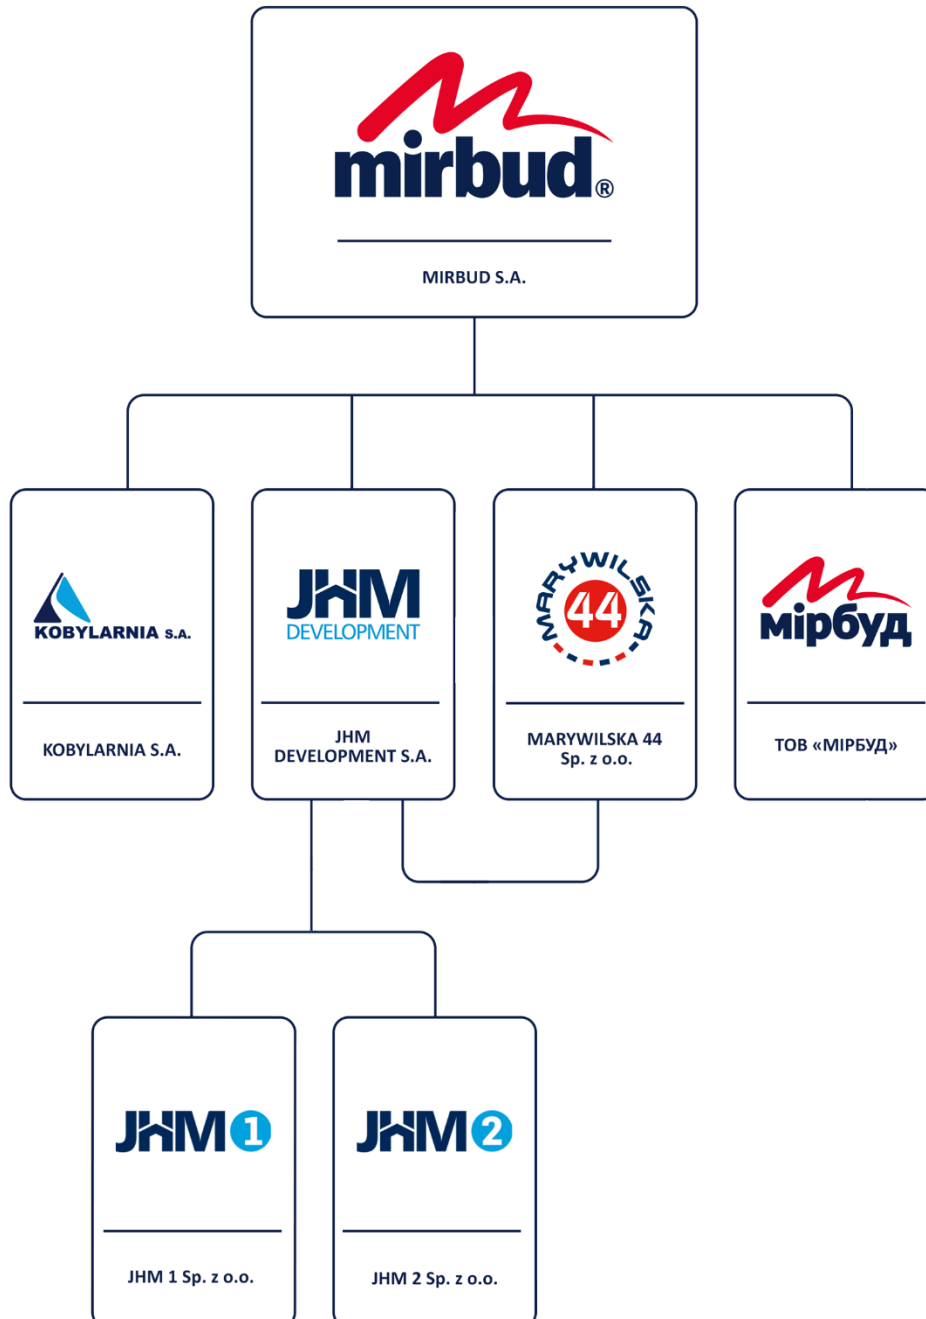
mirbud®

MIRBUD S.A.

KOBYLARNIA S.A.

KOBYLARNIA S.A.

JHM DEVELOPMENT

JHM DEVELOPMENT S.A.

MARYWILSKA 44

MARYWILSKA 44 Sp. z o.o.

мірбуд

ТОВ «МІРБУД»

JHM 1

JHM 1 Sp. z o.o.

JHM 2

JHM 2 Sp. z o.o.